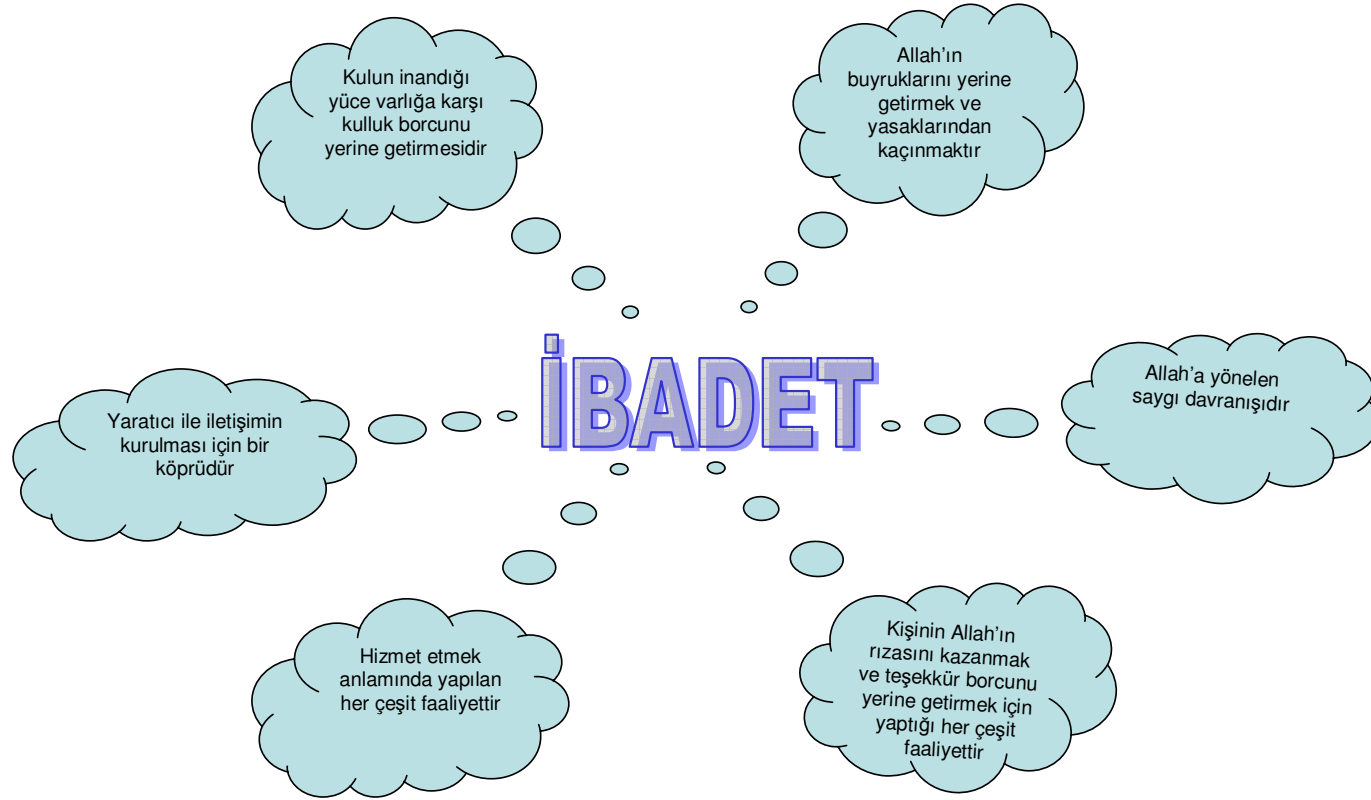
Kulun inandığı yüce varlığa karşı kulluk borcunu yerine getirmesidir

Allah'ın buyruklarını yerine getirmek ve yasaklarından kaçınmaktır

İBADET

Yaratıcı ile iletişimin kurulması için bir köprüdür

Allah'a yönelen saygı davranışıdır

Hizmet etmek anlamında yapılan her çeşit faaliyettir

Kişinin Allah'ın rızasını kazanmak ve teşekkür borcunu yerine getirmek için yaptığı her çeşit faaliyettir